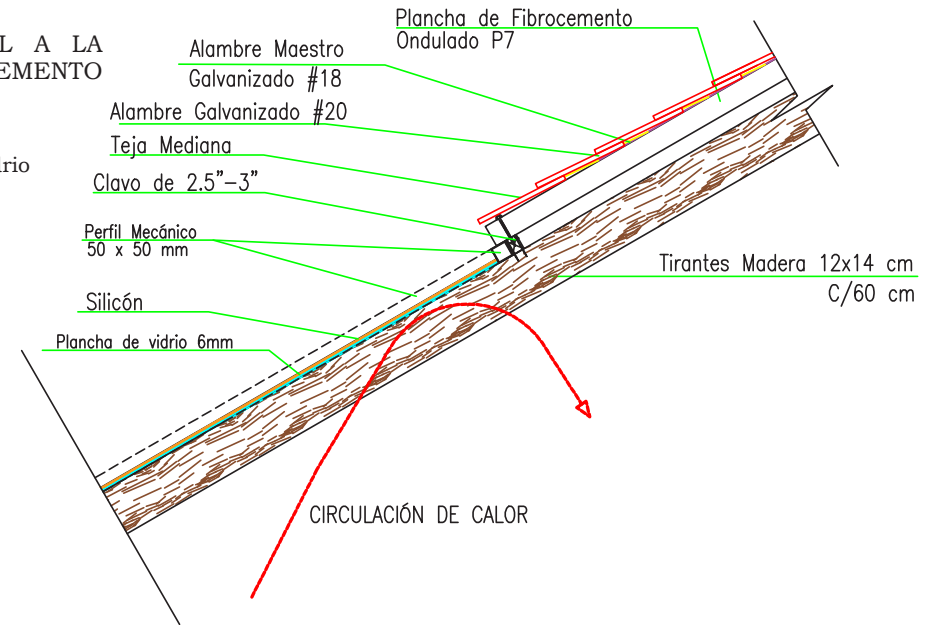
L A LA
EMENTO

ario

Plancha de Fibrocemento
Ondulado P7

Alambre Maestro
Galvanizado #18

Alambre Galvanizado #20

Teja Mediana

Clavo de 2.5"-3"

Perfil Mecánico
50 x 50 mm

Tirantes Madera 12x14 cm
C/60 cm

Silicón

Plancha de vidrio 6mm

CIRCULACIÓN DE CALOR